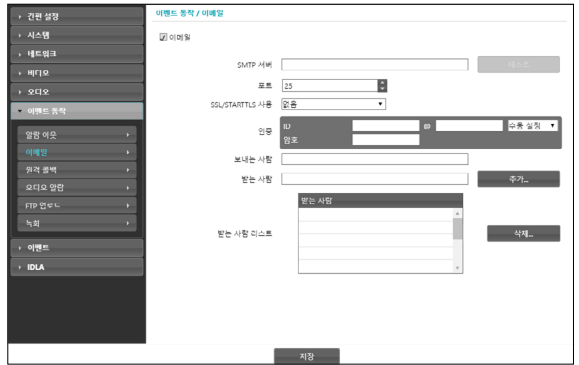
› 간편 설정
› 시스템
› 네트워크
› 비디오
› 오디오
▾ 이벤트 동작
알람 아웃 ›
이메일 ›
원격 콜백 ›
오디오 알람 ›
FTP 업로드 ›
녹화 ›
› 이벤트
› IDLA

이벤트 동작 / 이메일

☑ 이메일

SMTP 서버
테스트

포트 25

SSL/STARTTLS 사용 없음

인증 ID IP 수동 설정
암호

보내는 사람

받는 사람
추가...

받는 사람 리스트
받는 사람
삭제...

저장